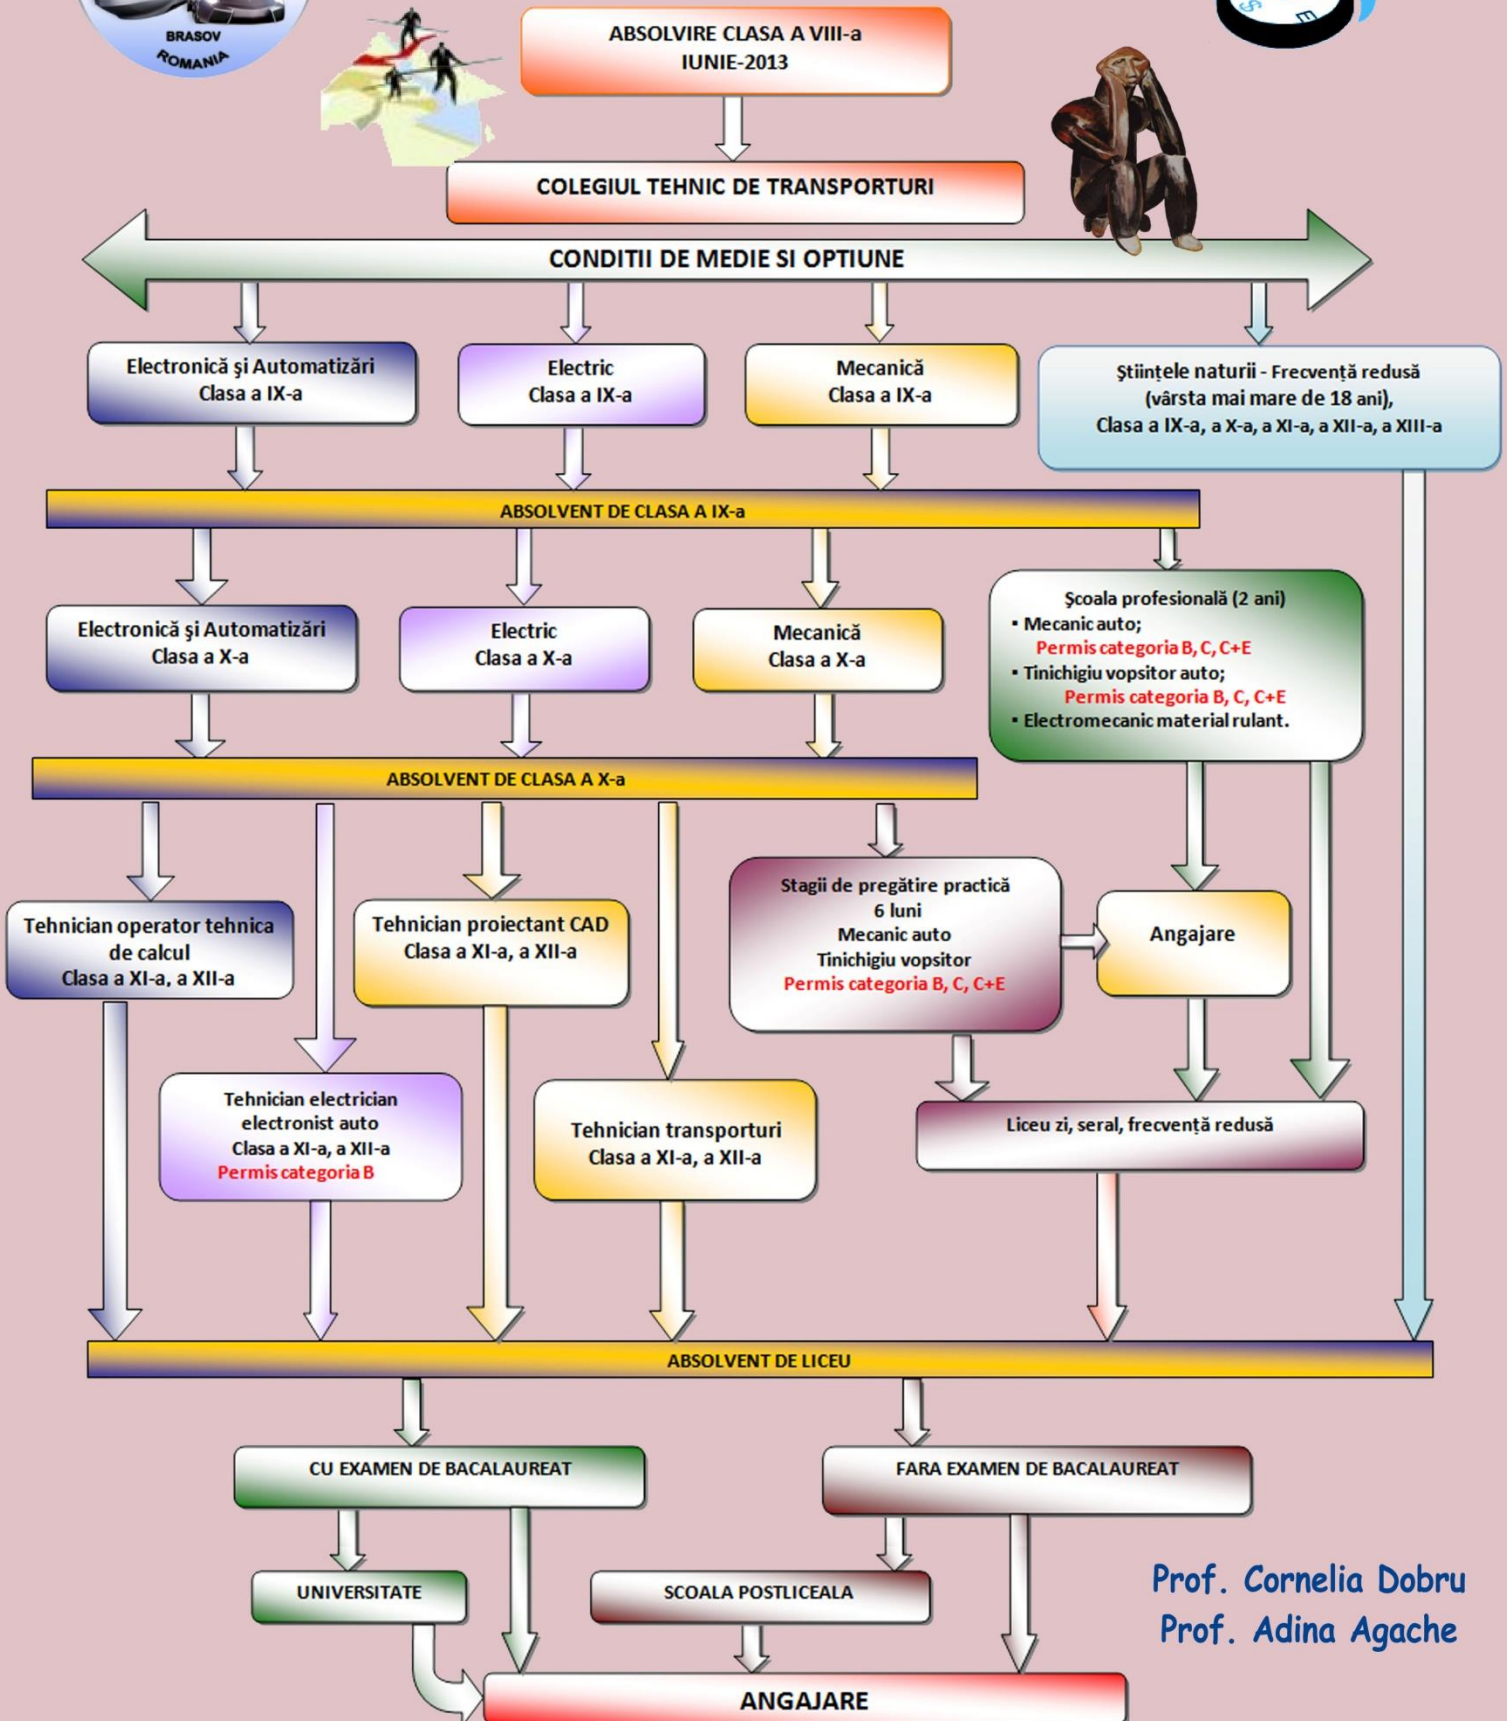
BRASOV
ROMANIA

ABSOLVIRE CLASA A VIII-a
IUNIE-2013

COLEGIUL TEHNIC DE TRANSPORTURI

CONDITII DE MEDIE SI OPTIUNE

Electronică şi Automatizări
Clasa a IX-a

Electric
Clasa a IX-a

Mecanică
Clasa a IX-a

Ştiinţele naturii - Frecvenţă redusă
(vârsta mai mare de 18 ani),
Clasa a IX-a, a X-a, a XI-a, a XII-a, a XIII-a

ABSOLVENT DE CLASA A IX-a

Electronică şi Automatizări
Clasa a X-a

Electric
Clasa a X-a

Mecanică
Clasa a X-a

Şcoala profesională (2 ani)
▪ Mecanic auto;
Permis categoria B, C, C+E
▪ Tinichigiu vopsitor auto;
Permis categoria B, C, C+E
▪ Electromecanic material rulant.

ABSOLVENT DE CLASA A X-a

Tehnician operator tehnica de calcul
Clasa a XI-a, a XII-a

Tehnician proiectant CAD
Clasa a XI-a, a XII-a

Stagii de pregătire practică
6 luni
Mecanic auto
Tinichigiu vopsitor
Permis categoria B, C, C+E

Angajare

Tehnician electrician electronist auto
Clasa a XI-a, a XII-a
Permis categoria B

Tehnician transporturi
Clasa a XI-a, a XII-a

Liceu zi, seral, frecvenţă redusă

ABSOLVENT DE LICEU

CU EXAMEN DE BACALAUREAT

FARA EXAMEN DE BACALAUREAT

UNIVERSITATE

SCOALA POSTLICEALA

Prof. Cornelia Dobru
Prof. Adina Agache

ANGAJARE